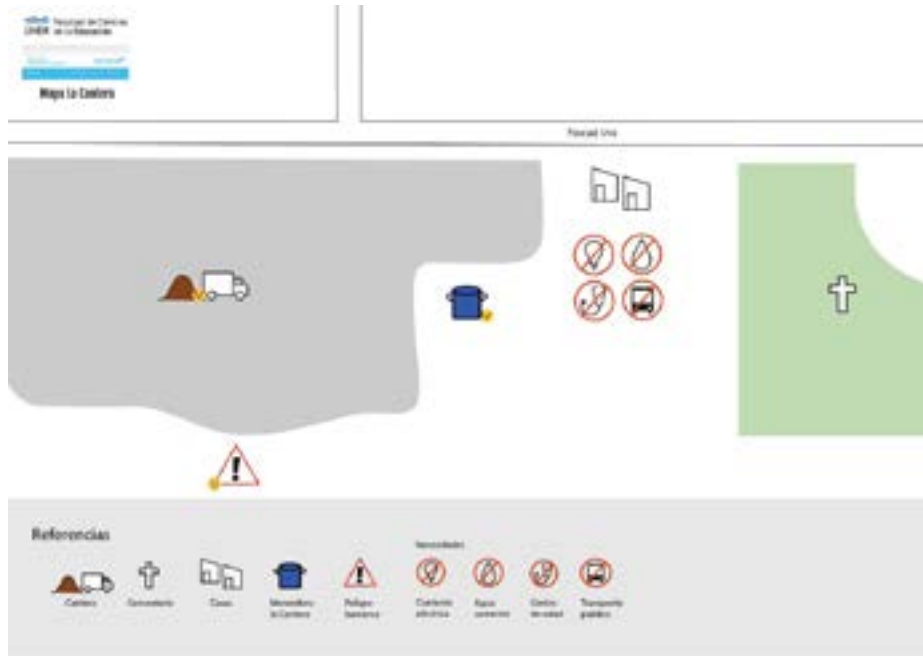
UNER Facultad de Ciencias de la Educación

Mapa La Cantera

Pascual Uriá

Referencias

Necesidades

Cantera

Cementerio

Casas

Merendero la Cantera

Peligro bananas

Corriente eléctrica

Agua corriente

Centro de salud

Transporte público